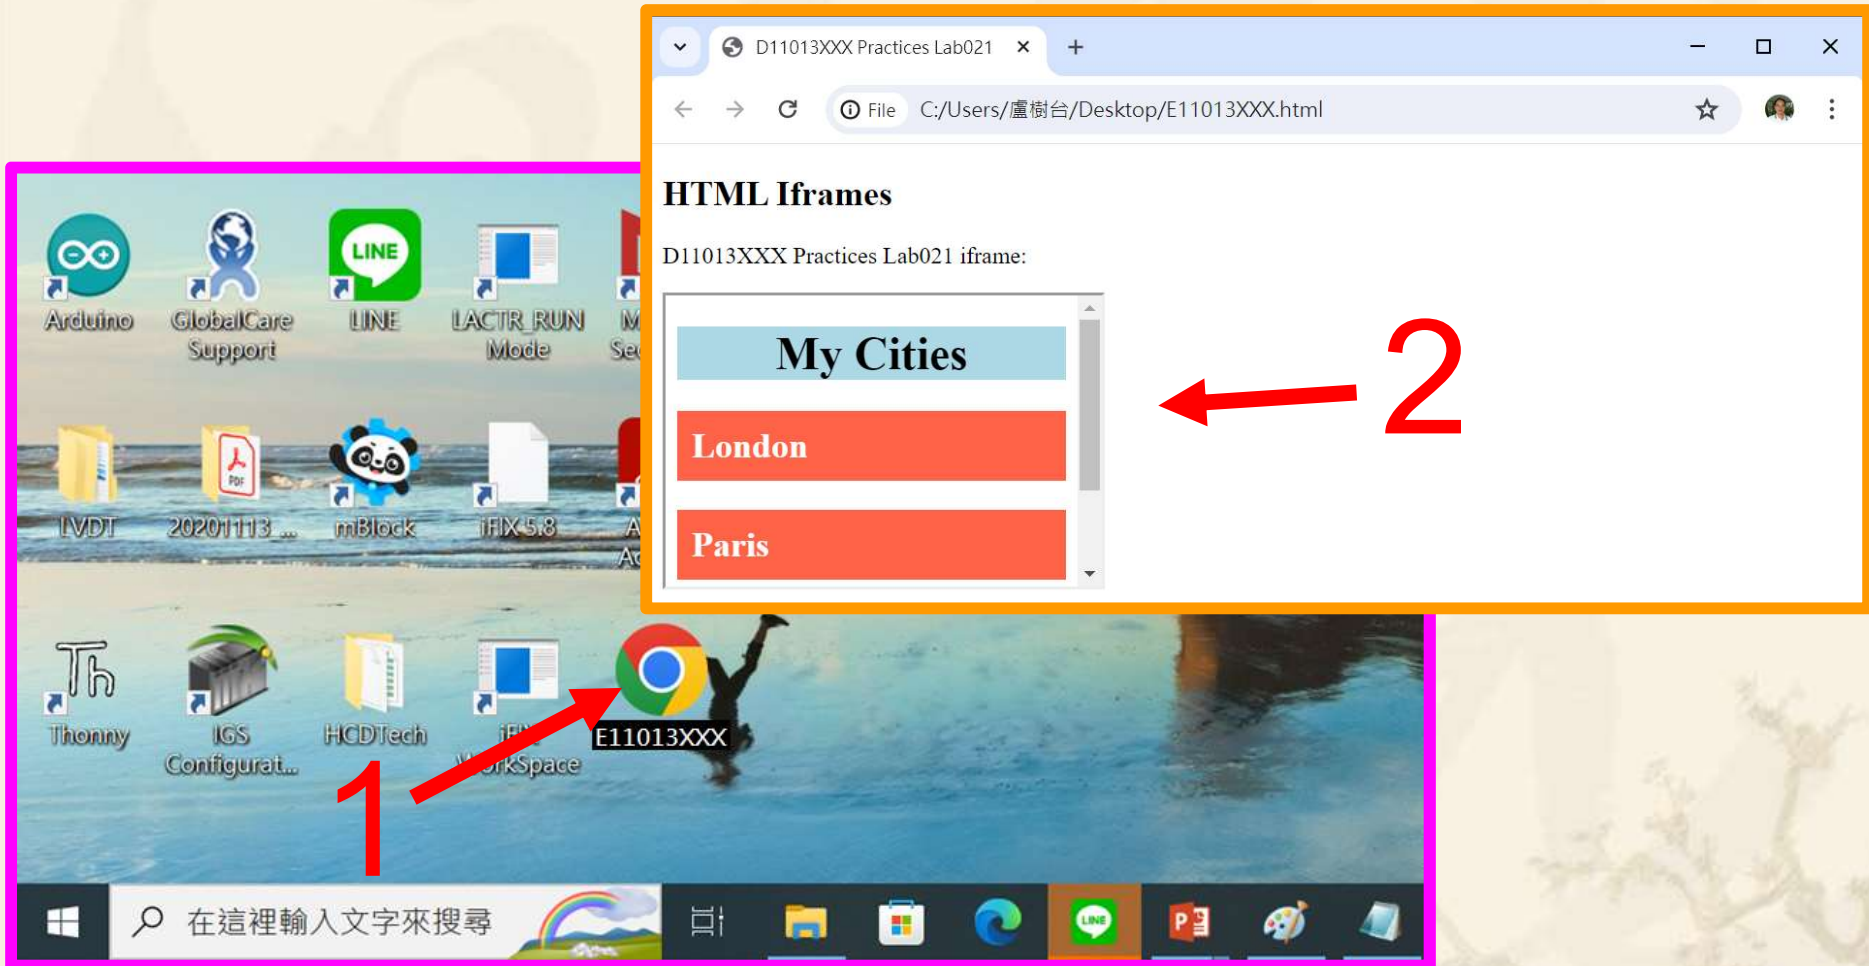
D11013XXX Practices Lab021 ×
+
File C:/Users/盧樹台/Desktop/E11013XXX.html

HTML Iframes

D11013XXX Practices Lab021 iframe:

My Cities

London

Paris

2

Arduino
GlobalCare Support
LINE
LACTR_RUN Mode
M Se
LVDT
20201113_...
mBlock
iFIX 5.8
A Ac
Thonny
IGS Configurat...
HCDTech
iFIX WorkSpace
E11013XXX

1

在這裡輸入文字來搜尋